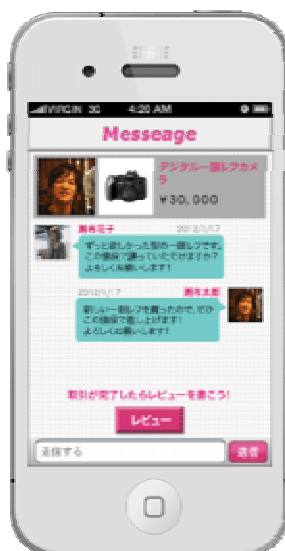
VIRGIN 3G 4:20 AM

Messeage

デジタル一眼レフカメラ
¥30,000

購入花子 2012/1/17
ずっと欲しかった型の一眼レフです。この価格で譲っていただけますか？よろしくお願いします！

2012/1/17 購入太郎
新しい一眼レフを買ったので、ぜひこの価格でお譲りします！よろしくお願いします！

取引が完了したらレビューを書こう！

レビュー

返信する

送信